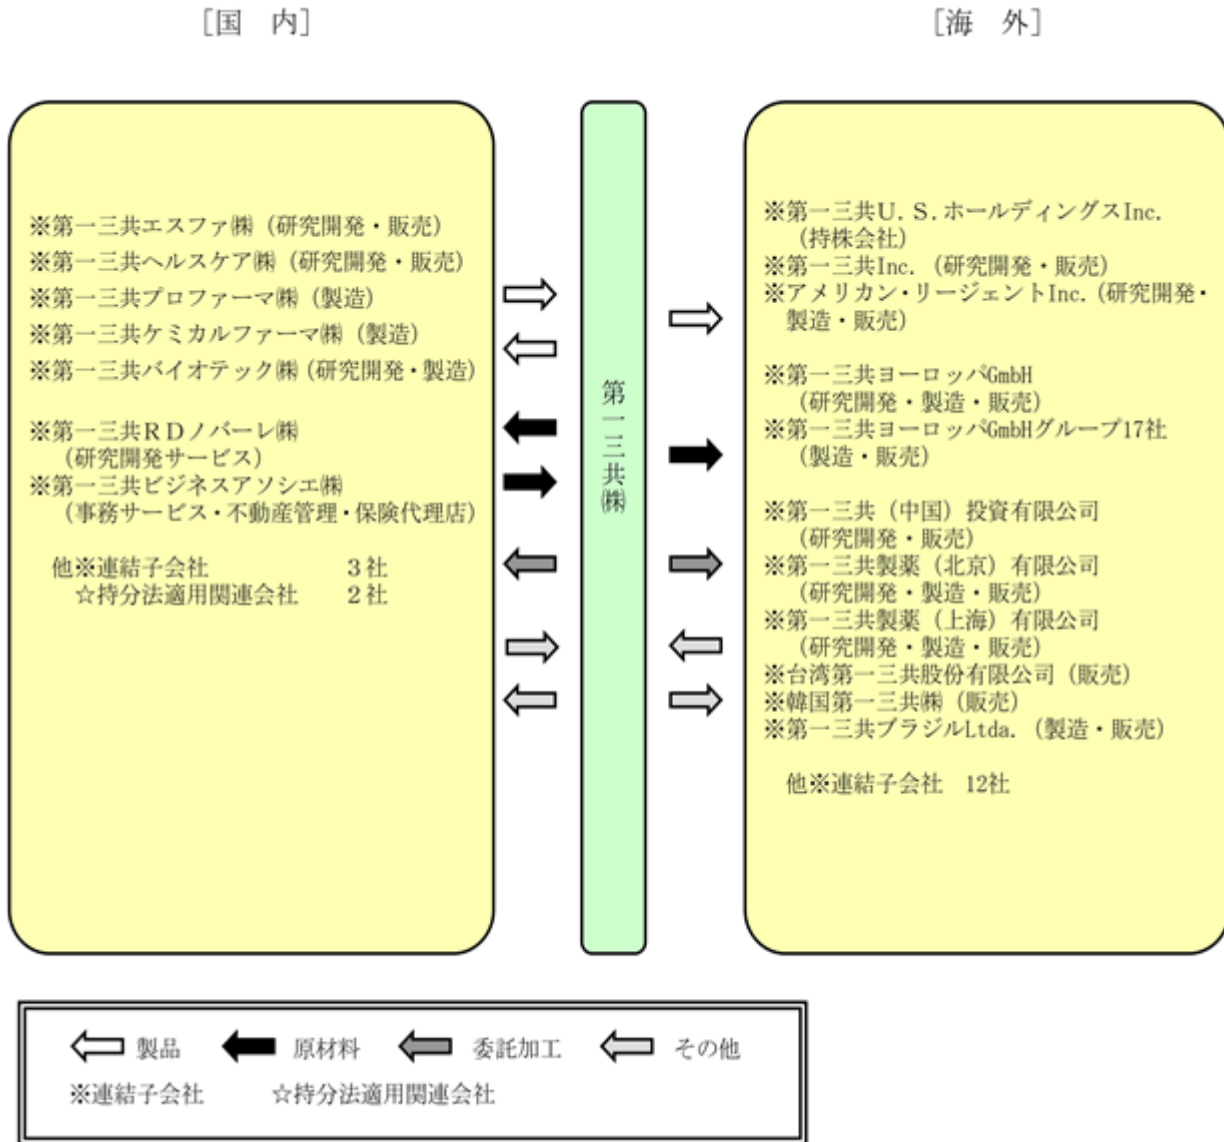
［国　内］

［海　外］

※第一三共エスファ㈱（研究開発・販売）
※第一三共ヘルスケア㈱（研究開発・販売）
※第一三共プロファーマ㈱（製造）
※第一三共ケミカルファーマ㈱（製造）
※第一三共バイオテック㈱（研究開発・製造）

※第一三共ＲＤノバーレ㈱
（研究開発サービス）
※第一三共ビジネスアソシエ㈱
（事務サービス・不動産管理・保険代理店）

他※連結子会社　3社
☆持分法適用関連会社　2社

第一三共㈱

※第一三共U. S. ホールディングスInc.
（持株会社）
※第一三共Inc.（研究開発・販売）
※アメリカン・リージェントInc.（研究開発・製造・販売）

※第一三共ヨーロッパGmbH
（研究開発・製造・販売）
※第一三共ヨーロッパGmbHグループ17社
（製造・販売）

※第一三共（中国）投資有限公司
（研究開発・販売）
※第一三共製薬（北京）有限公司
（研究開発・製造・販売）
※第一三共製薬（上海）有限公司
（研究開発・製造・販売）
※台湾第一三共股份有限公司（販売）
※韓国第一三共㈱（販売）
※第一三共ブラジルLtda.（製造・販売）

他※連結子会社　12社

製品　原材料　委託加工　その他
※連結子会社　☆持分法適用関連会社